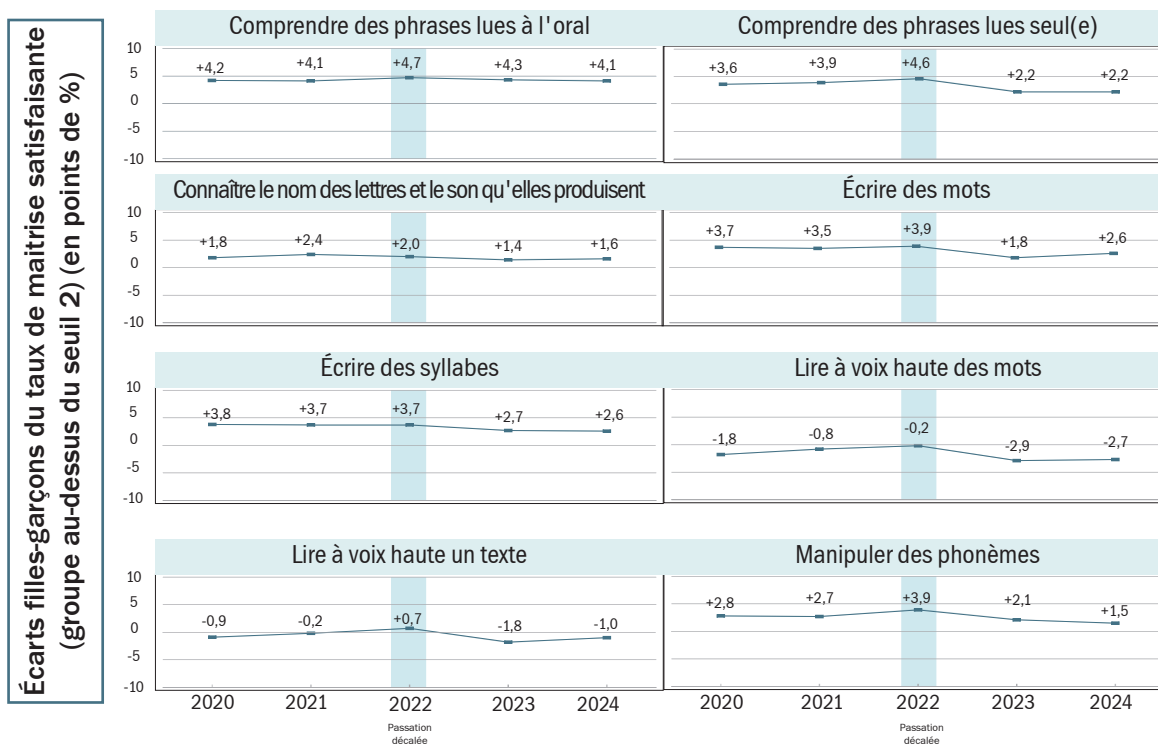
Écarts filles-garçons du taux de maitrise satisfaisante (groupe au-dessus du seuil 2) (en points de %)

Comprendre des phrases lues à l'oral
10
5
0
-5
-10
+4,2 +4,1 +4,7 +4,3 +4,1

Comprendre des phrases lues seul(e)
+3,6 +3,9 +4,6 +2,2 +2,2

Connaître le nom des lettres et le son qu'elles produisent
10
5
0
-5
-10
+1,8 +2,4 +2,0 +1,4 +1,6

Écrire des mots
+3,7 +3,5 +3,9 +1,8 +2,6

Écrire des syllabes
10
5
0
-5
-10
+3,8 +3,7 +3,7 +2,7 +2,6

Lire à voix haute des mots
-1,8 -0,8 -0,2 -2,9 -2,7

Lire à voix haute un texte
10
5
0
-5
-10
-0,9 -0,2 +0,7 -1,8 -1,0

Manipuler des phonèmes
+2,8 +2,7 +3,9 +2,1 +1,5

2020 2021 2022 2023 2024
Passation décalée

2020 2021 2022 2023 2024
Passation décalée